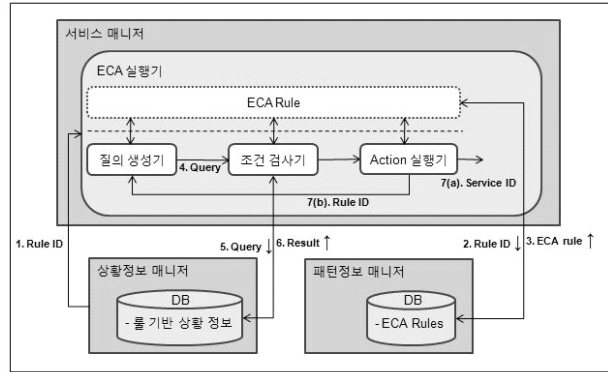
서비스 매니저

ECA 실행기

ECA Rule

질의 생성기

4. Query

조건 검사기

Action 실행기

7(a). Service ID

7(b). Rule ID

1. Rule ID

5. Query ↓

6. Result ↑

2. Rule ID ↓

3. ECA rule ↑

상황정보 매니저

DB

- 룰 기반 상황 정보

패턴정보 매니저

DB

- ECA Rules